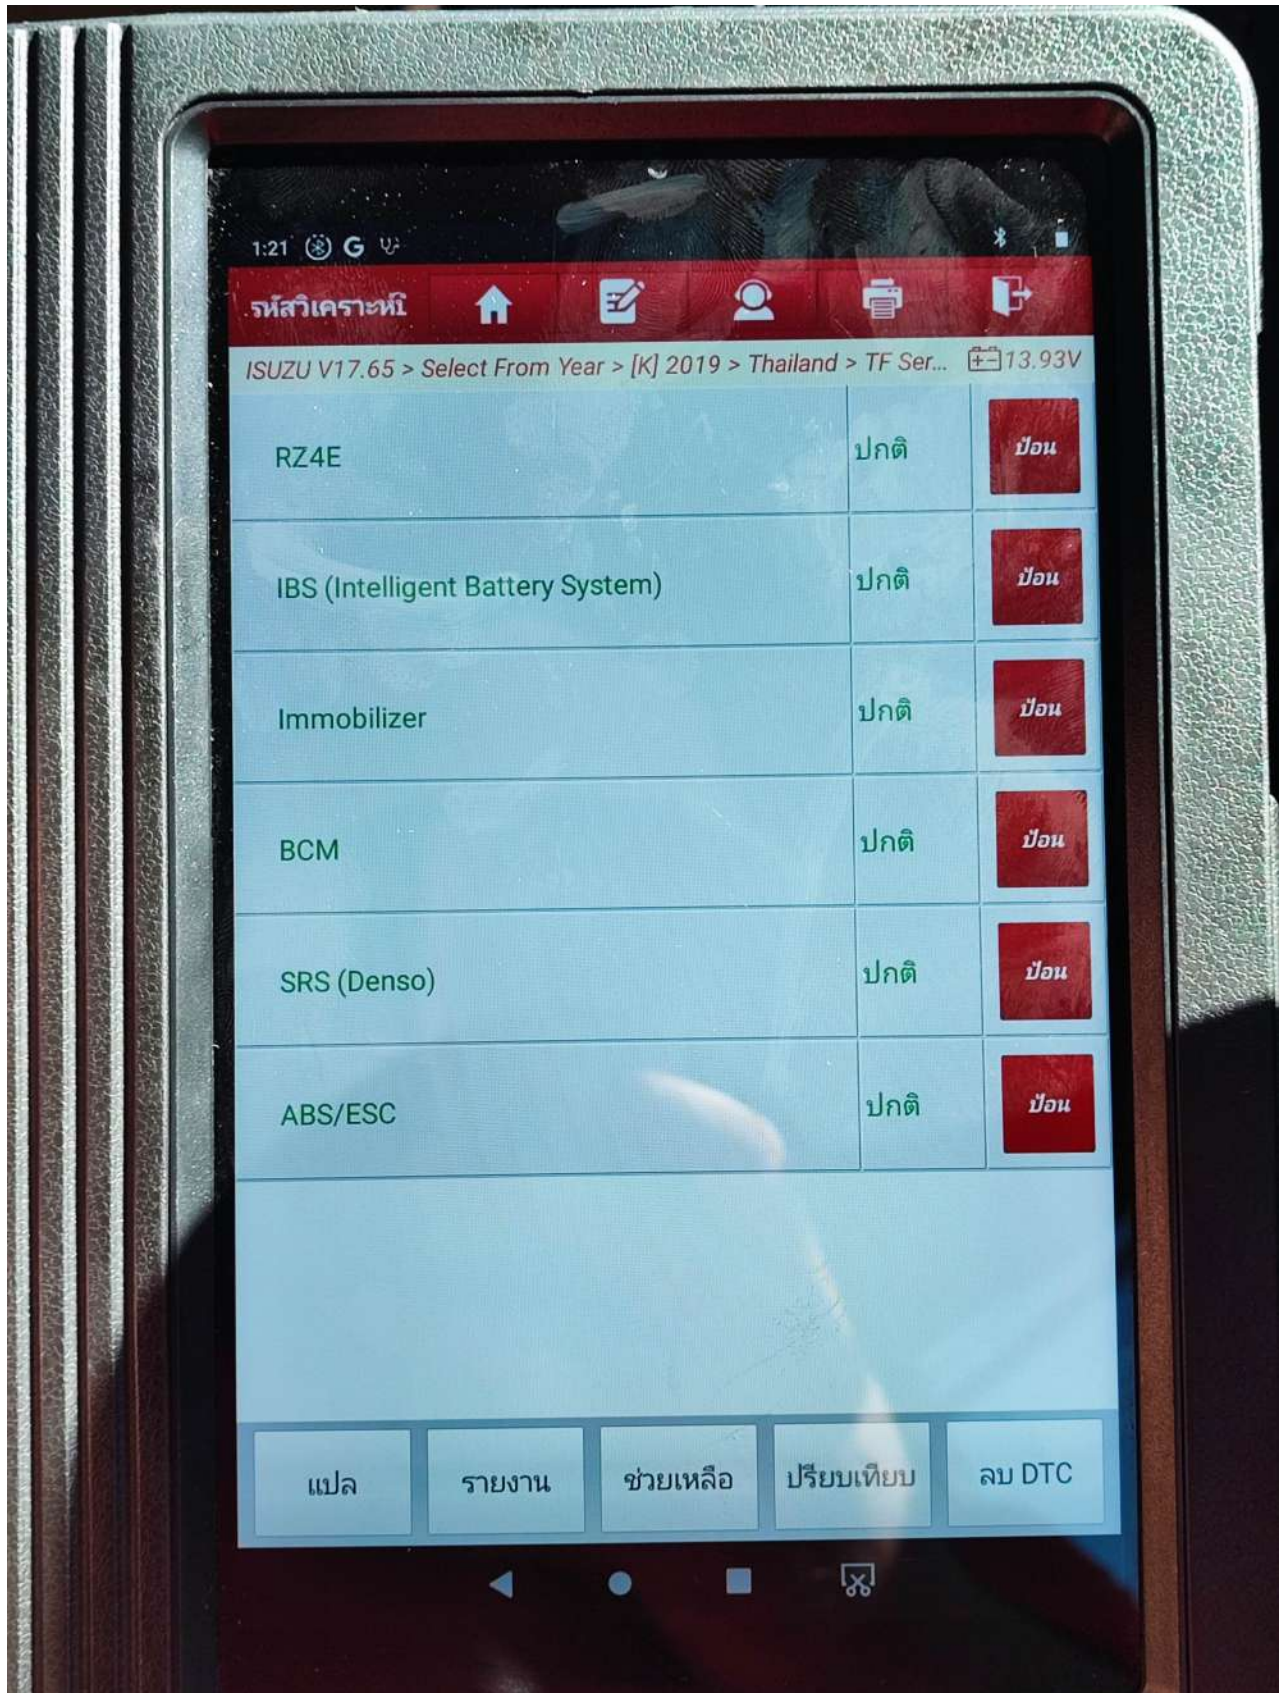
1:21 G

รหัสวิเคราะห์

ISUZU V17.65 > Select From Year > [K] 2019 > Thailand > TF Ser... 13.93V

| | | |
|---|---|---|
| RZ4E | ปกติ | ป้อน |
| IBS (Intelligent Battery System) | ปกติ | ป้อน |
| Immobilizer | ปกติ | ป้อน |
| BCM | ปกติ | ป้อน |
| SRS (Denso) | ปกติ | ป้อน |
| ABS/ESC | ปกติ | ป้อน |

แปล รายงาน ช่วยเหลือ เปรียบเทียบ ลบ DTC